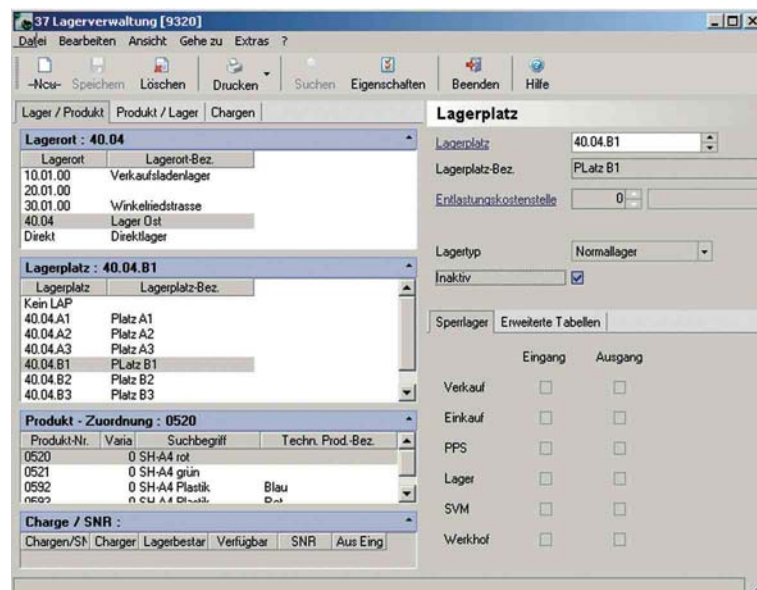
37 Lagerverwaltung [9320]

Datei Bearbeiten Ansicht Gehe zu Extras ?

-Neu- Speichern Löschen Drucken Suchen Eigenschaften Beenden Hilfe

Lager / Produkt | Produkt / Lager | Chargen

Lagerort : 40.04

| Lagerort | Lagerort-Bez. |
|---|---|
| 10.01.00 | Verkaufsladenlager |
| 20.01.00 | |
| 30.01.00 | Winkelriedstrasse |
| 40.04 | Lager Ost |
| Direkt | Direktlager |

Lagerplatz : 40.04.B1

| Lagerplatz | Lagerplatz-Bez. |
|---|---|
| Kein LAP | |
| 40.04.A1 | Platz A1 |
| 40.04.A2 | Platz A2 |
| 40.04.A3 | Platz A3 |
| 40.04.B1 | PLatz B1 |
| 40.04.B2 | Platz B2 |
| 40.04.B3 | Platz B3 |

Produkt - Zuordnung : 0520

| Produkt-Nr. | Varia | Suchbegriff | Techn. Prod.-Bez. |
|---|---|---|---|
| 0520 | 0 | SH-A4 rot | |
| 0521 | 0 | SH-A4 grün | |
| 0592 | 0 | SH-A4 Plastik | Blau |
| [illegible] | 0 | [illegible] | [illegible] |

Charge / SNR :

| Chargen/SN | Charger | Lagerbestar | Verfügbar | SNR | Aus Eing |
|---|---|---|---|---|---|

Lagerplatz

Lagerplatz 40.04.B1

Lagerplatz-Bez. PLatz B1

Entlastungskostenstelle 0

Lagertyp Normallager

Inaktiv

Sperrlager | Erweiterte Tabellen

Eingang Ausgang

Verkauf

Einkauf

PPS

Lager

SVM

Werkhof